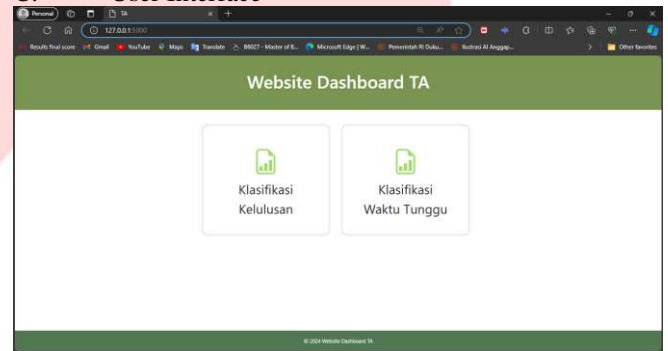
User Interface

Personal

TA

127.0.0.1:5000

Results final score | Gmail | YouTube | Maps | Translate | B6027 - Master of B... | Microsoft Edge | W... | Pemerintah RI Duku... | Ilustrasi Al Anggap...

Other favorites

Website Dashboard TA

Klasifikasi Kelulusan

Klasifikasi Waktu Tunggu

© 2024 Website Dashboard TA